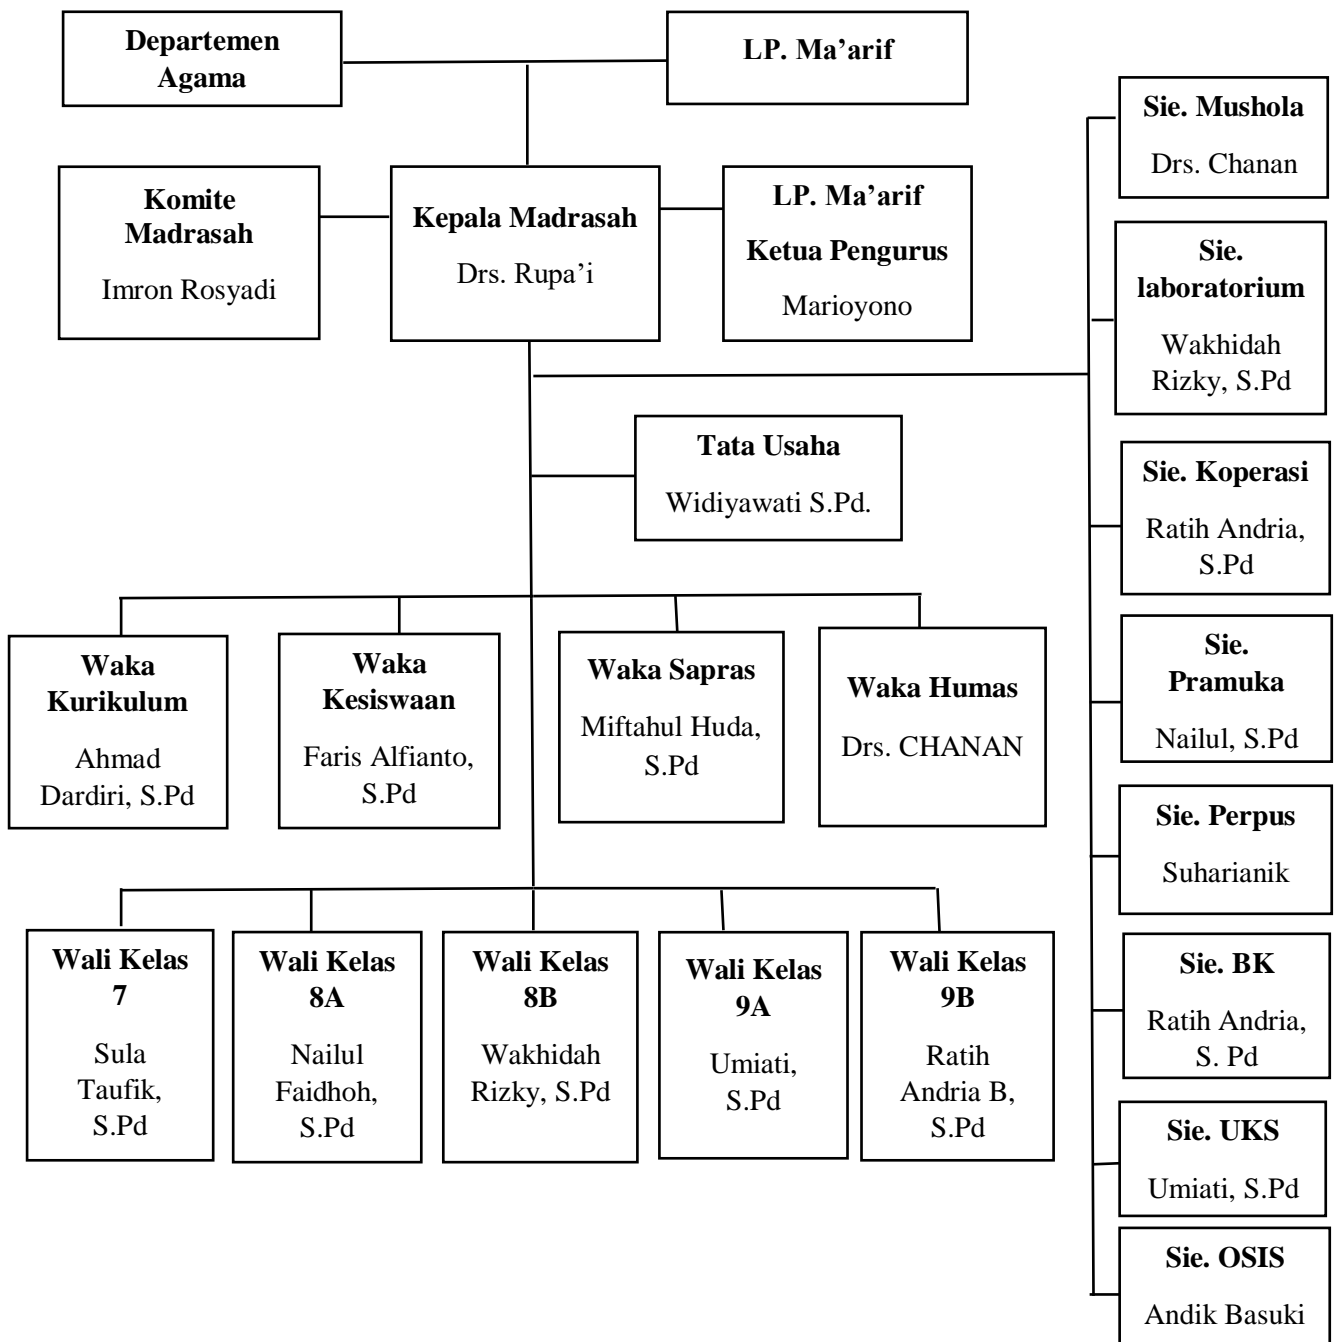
Departemen Agama

LP. Ma'arif

Komite Madrasah

Imron Rosyadi

Kepala Madrasah

Drs. Rupa'i

LP. Ma'arif Ketua Pengurus

Marioyono

Tata Usaha

Widiyawati S.Pd.

Waka Kurikulum

Ahmad Dardiri, S.Pd

Waka Kesiswaan

Faris Alfianto, S.Pd

Waka Sapras

Miftahul Huda, S.Pd

Waka Humas

Drs. CHANAN

Wali Kelas 7

Sula Taufik, S.Pd

Wali Kelas 8A

Nailul Faidhoh, S.Pd

Wali Kelas 8B

Wakhidah Rizky, S.Pd

Wali Kelas 9A

Umiati, S.Pd

Wali Kelas 9B

Ratih Andria B, S.Pd

Sie. Mushola

Drs. Chanan

Sie. laboratorium

Wakhidah Rizky, S.Pd

Sie. Koperasi

Ratih Andria, S.Pd

Sie. Pramuka

Nailul, S.Pd

Sie. Perpus

Suharianik

Sie. BK

Ratih Andria, S. Pd

Sie. UKS

Umiati, S.Pd

Sie. OSIS

Andik Basuki